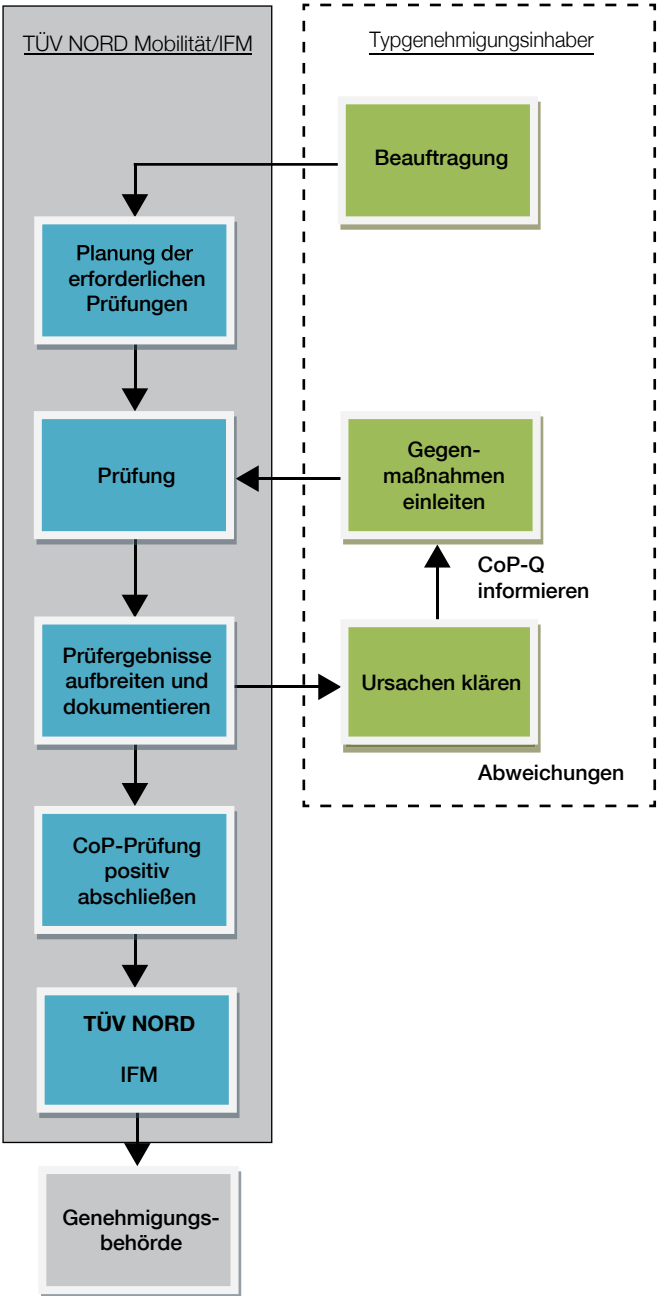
TÜV NORD Mobilität/IFM

Typgenehmigungsinhaber

Beauftragung

Planung der erforderlichen Prüfungen

Prüfung

Gegenmaßnahmen einleiten

CoP-Q informieren

Prüfergebnisse aufbreiten und dokumentieren

Ursachen klären

Abweichungen

CoP-Prüfung positiv abschließen

TÜV NORD

IFM

Genehmigungsbehörde